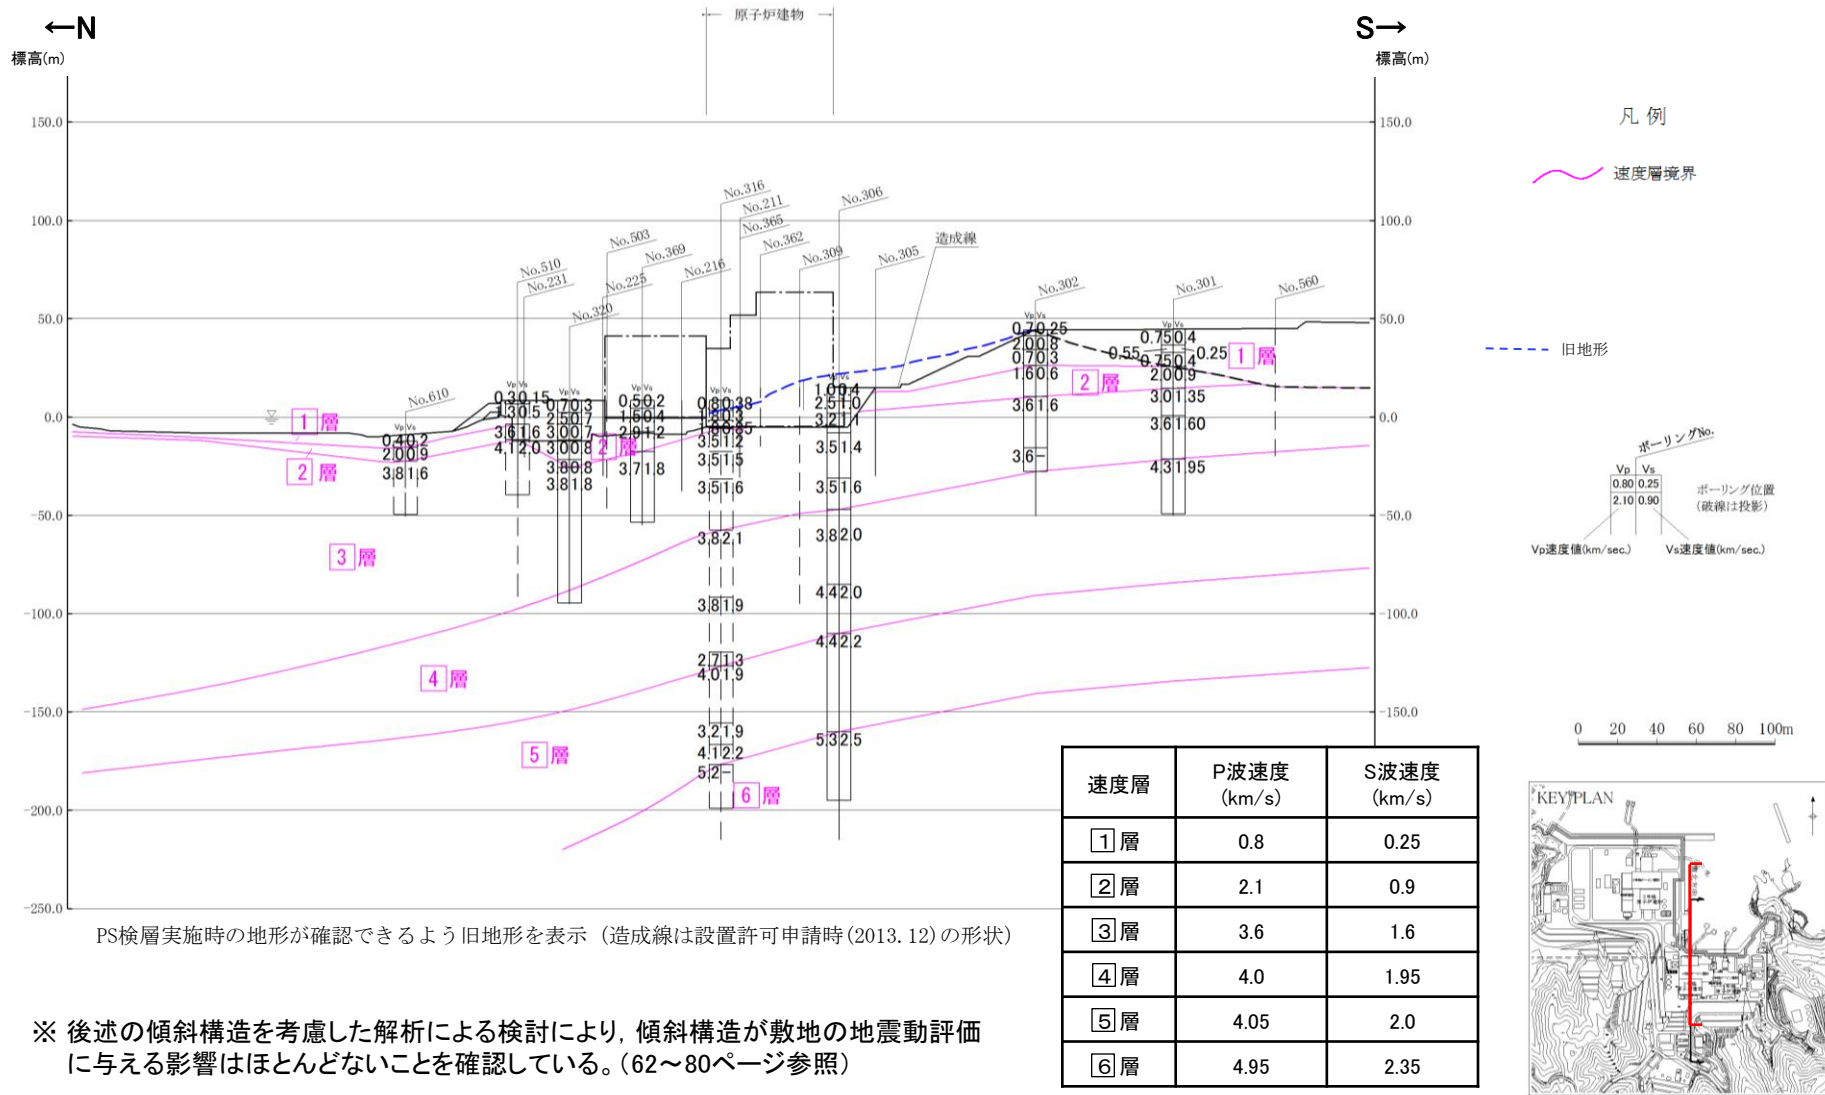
←N
標高(m)

原子炉建物

S→
標高(m)

150.0
100.0
50.0
0.0
-50.0
-100.0
-150.0
-200.0
-250.0

No.316
No.211
No.306
No.365
No.362
No.503
No.369
No.510
No.231
No.225
No.216
No.309
No.305
造成線
No.320
No.302
No.301
No.560
No.610

1 層
2 層
3 層
4 層
5 層
6 層

0.4 0.2
2.0 0.9
3.8 1.6

0.3 0.15
1.3 0.5
3.6 1.6
4.1 2.0

0.7 0.3
2.5 0.7
3.0 0.7
3.0 0.8
3.0 0.8
3.8 1.8

0.5 0.2
1.5 0.4
2.9 1.2
3.7 1.8

0.8 0.38
1.8 0.3
1.8 0.65
3.5 1.2
3.5 1.5
3.5 1.6
3.8 2.1
3.8 1.9
2.7 1.3
4.0 1.9
3.2 1.9
4.1 2.2
5.2 –

1.0 0.4
2.5 1.0
3.2 1.1
3.5 1.4
3.5 1.6
3.8 2.0
4.4 2.0
4.4 2.2
5.3 2.5

0.7 0.25
2.0 0.8
0.7 0.3
1.6 0.6
3.6 1.6
3.6 –

0.75 0.4
0.55
0.75 0.4
0.25
2.0 0.9
3.0 1.35
3.6 1.60
4.3 1.95

150.0
100.0
50.0
0.0
-50.0
-100.0
-150.0

凡 例
速度層境界
旧地形
ボーリングNo.
Vp Vs
0.80 0.25
2.10 0.90
ボーリング位置
(破線は投影)
Vp速度値(km/sec.)
Vs速度値(km/sec.)

0 20 40 60 80 100m

PS検層実施時の地形が確認できるよう旧地形を表示(造成線は設置許可申請時(2013.12)の形状)

※ 後述の傾斜構造を考慮した解析による検討により，傾斜構造が敷地の地震動評価に与える影響はほとんどないことを確認している。(62～80ページ参照)

| 速度層 | P波速度 (km/s) | S波速度 (km/s) |
|---|---|---|
| 1 層 | 0.8 | 0.25 |
| 2 層 | 2.1 | 0.9 |
| 3 層 | 3.6 | 1.6 |
| 4 層 | 4.0 | 1.95 |
| 5 層 | 4.05 | 2.0 |
| 6 層 | 4.95 | 2.35 |

KEY PLAN